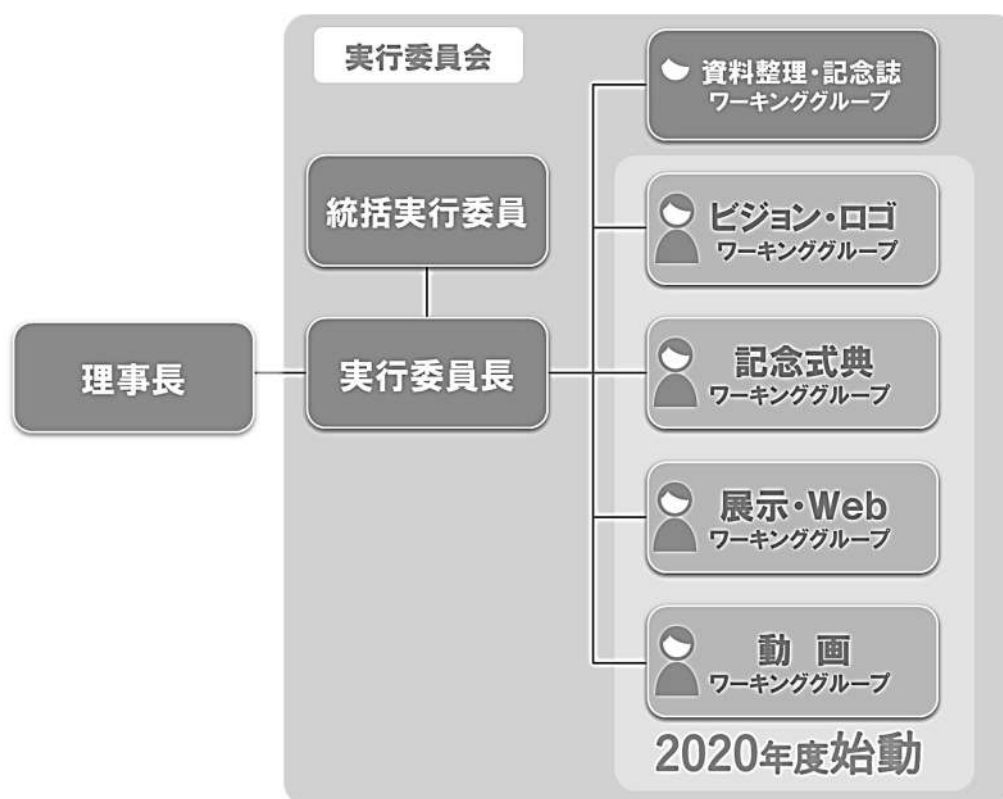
実行委員会

理事長

統括実行委員

実行委員長

資料整理・記念誌
ワーキンググループ

ビジョン・ロゴ
ワーキンググループ

記念式典
ワーキンググループ

展示・Web
ワーキンググループ

動 画
ワーキンググループ

2020年度始動